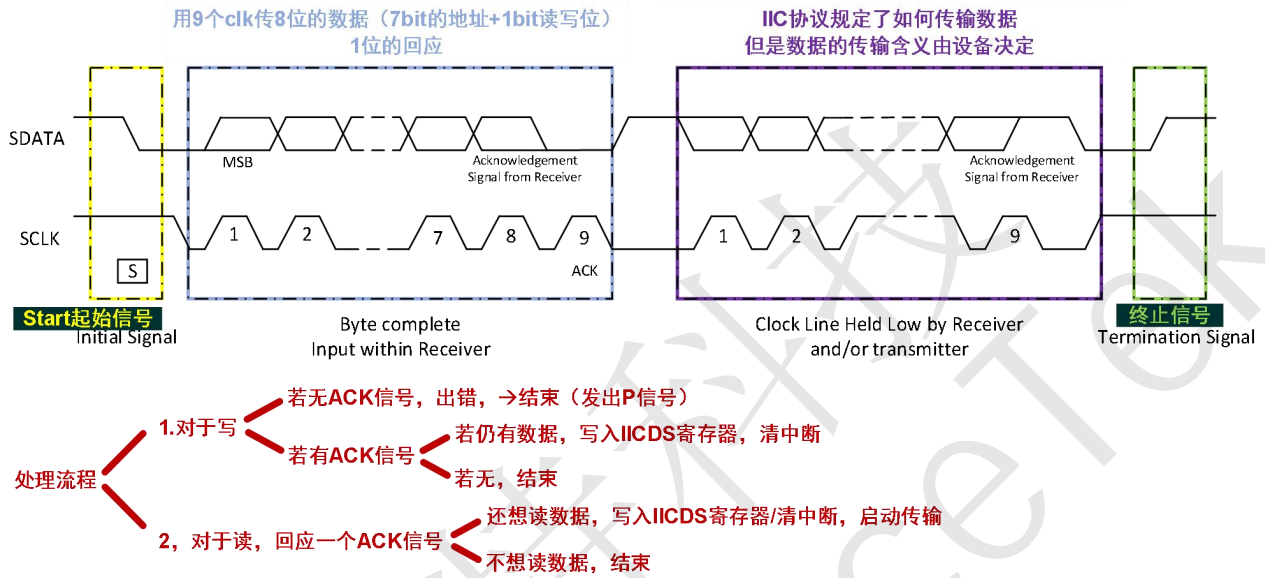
用9个clk传8位的数据（7bit的地址+1bit读写位）
1位的回应

IIC协议规定了如何传输数据
但是数据的传输含义由设备决定

SDATA

MSB

Acknowledgement
Signal from Receiver

Acknowledgement
Signal from Receiver

SCLK

S

1 2 7 8 9

ACK

1 2 9

Start起始信号
Initial Signal

Byte complete
Input within Receiver

Clock Line Held Low by Receiver
and/or transmitter

终止信号
Termination Signal

处理流程

1.对于写

若无ACK信号，出错，→结束（发出P信号）

若有ACK信号

若仍有数据，写入IICDS寄存器，清中断

若无，结束

2，对于读，回应一个ACK信号

还想读数据，写入IICDS寄存器/清中断，启动传输

不想读数据，结束